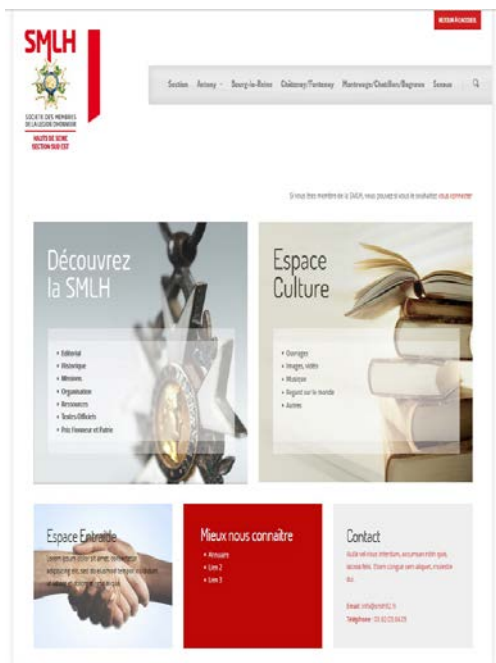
RETOUR FLUXSITES

SMLH

SOCIÉTÉ DES MEMBRES DE LA LÉGION D'HONNEUR

HAUTS-DE-SEINE SECTION SUD EST

Section Antony Bourg-la-Reine Châtenay/Fontenay Montrouge/Châtillon/Bagneux Sceaux

Si vous êtes membre de la SMLH, vous pouvez si vous le souhaitez vous connecter

Découvrez la SMLH

- Editorial
- Historique
- Missions
- Organisation
- Ressources
- Textes Officiels
- Prix Honneur et Patrie

Espace Culture

- Ouvrages
- Images, vidéo
- Musique
- Regard sur le monde
- Autres

Espace Entraide

Lorem ipsum dolor sit amet, consectetur adipiscing elit, sed do eiusmod tempor incididunt ut labore et dolore magna aliqua.

Mieux nous connaître

- Annuaire
- Lien 2
- Lien 3

Contact

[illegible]

Email : info@smlh92.fr
Téléphone : 01 02 03 04 05